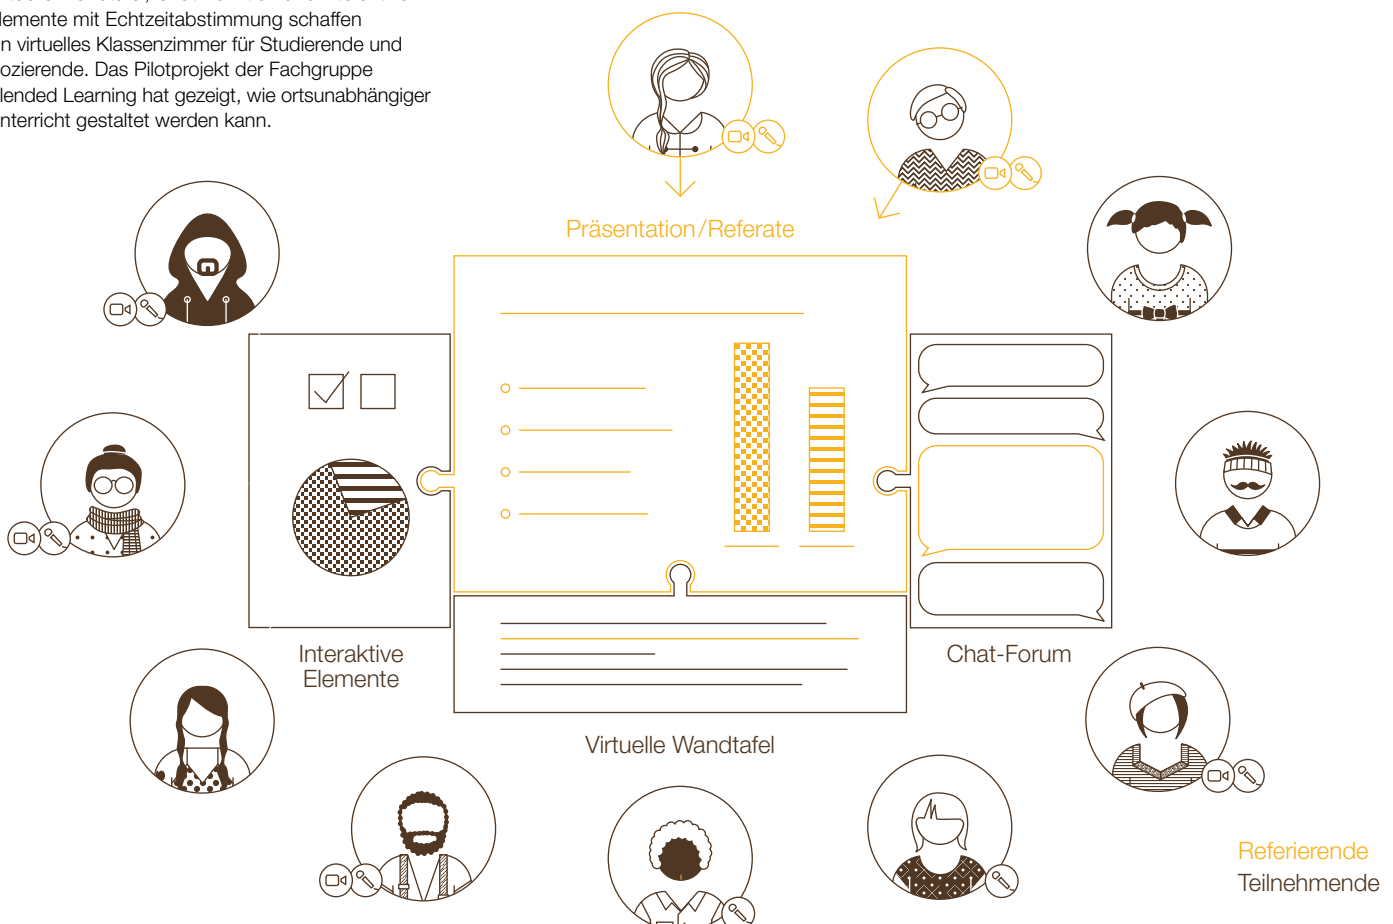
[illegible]
lemente mit Echtzeitabstimmung schaffen
n virtuelles Klassenzimmer für Studierende und
ozierende. Das Pilotprojekt der Fachgruppe
lended Learning hat gezeigt, wie ortsunabhängiger
nterricht gestaltet werden kann.

Präsentation / Referate

Interaktive Elemente

Chat-Forum

Virtuelle Wandtafel

Referierende
Teilnehmende